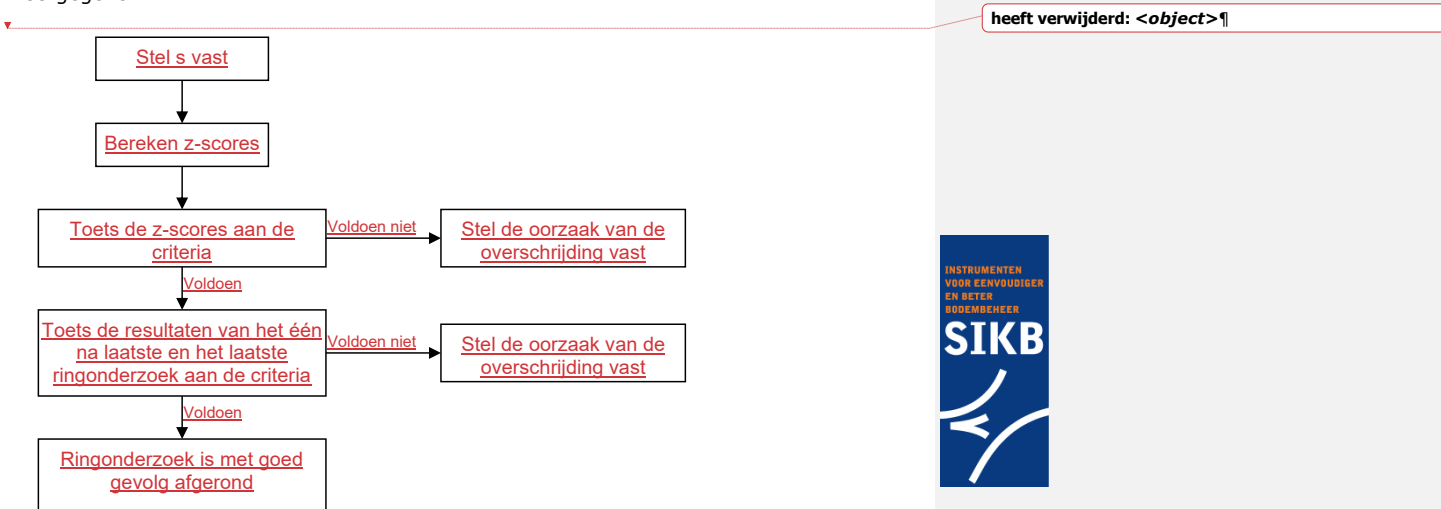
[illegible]

Stel s vast

Bereken z-scores

Toets de z-scores aan de criteria

Voldoen niet

Stel de oorzaak van de overschrijding vast

Voldoen

Toets de resultaten van het één na laatste en het laatste ringonderzoek aan de criteria

Voldoen niet

Stel de oorzaak van de overschrijding vast

Voldoen

Ringonderzoek is met goed gevolg afgerond

heeft verwijderd: <*object*>¶

INSTRUMENTEN VOOR EENVOUDIGER EN BETER BODEMBEHEER

SIKB